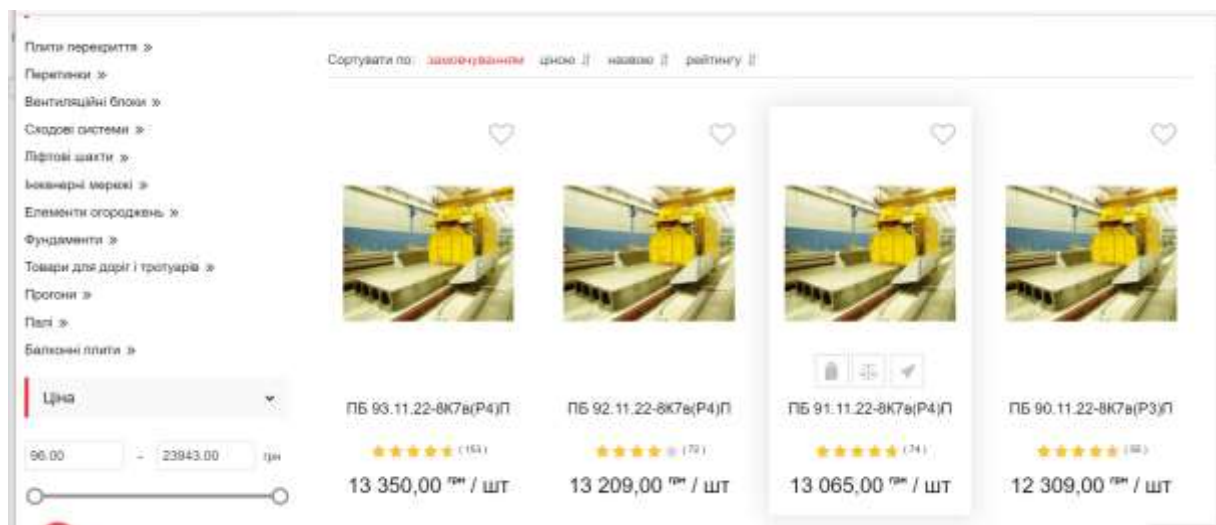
Плити перекриття »
Перемички »
Вентиляційні блоки »
Сходові системи »
Ліфтові шахти »
Інженерні мережі »
Елементи огороджень »
Фундаменти »
Товари для доріг і тротуарів »
Прогони »
Палі »
Балконні плити »

Ціна

96.00 - 23943.00 грн

Сортувати по: замовчуванням ціною ⇅ назвою ⇅ рейтингу ⇅

ПБ 93.11.22-8К7в(Р4)П
(153)
13 350,00 грн / шт

ПБ 92.11.22-8К7в(Р4)П
(72)
13 209,00 грн / шт

ПБ 91.11.22-8К7в(Р4)П
(74)
13 065,00 грн / шт

ПБ 90.11.22-8К7в(Р3)П
(66)
12 309,00 грн / шт